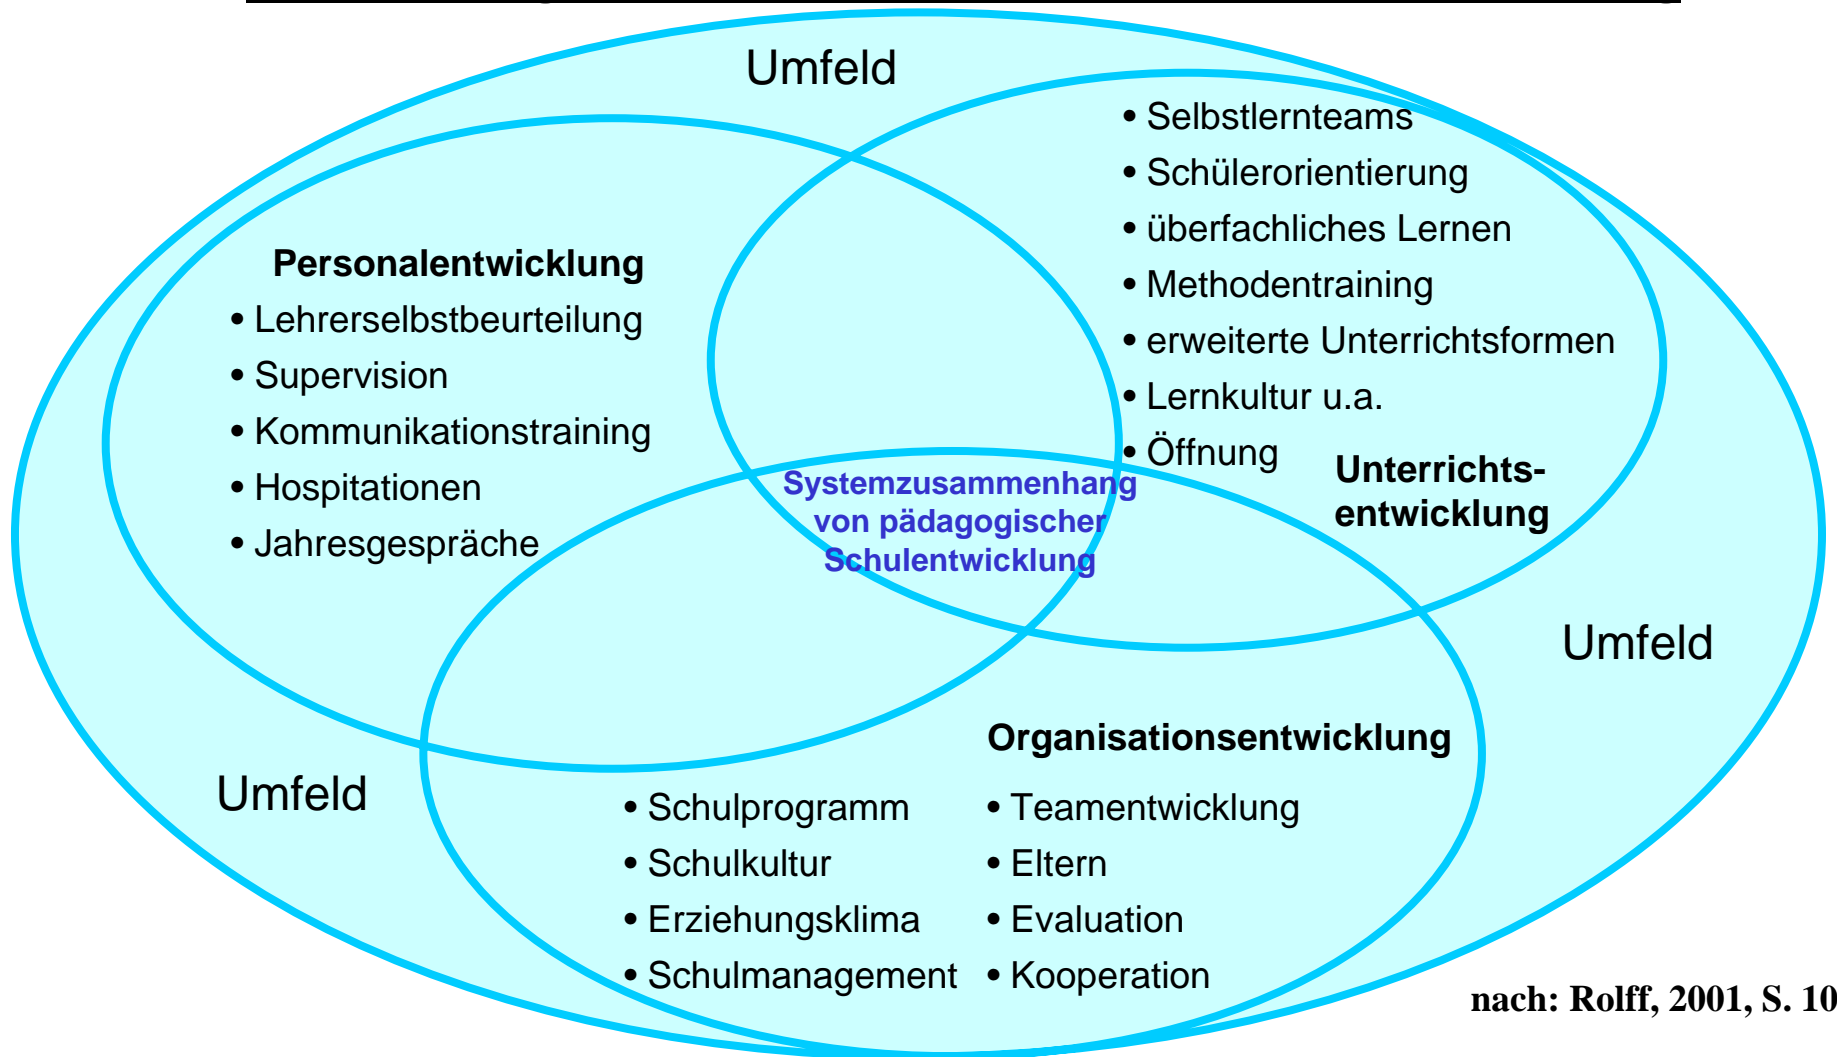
Umfeld

• Selbstlernteams
• Schülerorientierung
• überfachliches Lernen
• Methodentraining
• erweiterte Unterrichtsformen
• Lernkultur u.a.
• Öffnung

Unterrichtsentwicklung

Personalentwicklung
• Lehrerselbstbeurteilung
• Supervision
• Kommunikationstraining
• Hospitationen
• Jahresgespräche

Systemzusammenhang von pädagogischer Schulentwicklung

Umfeld

Organisationsentwicklung
• Schulprogramm
• Schulkultur
• Erziehungsklima
• Schulmanagement
• Teamentwicklung
• Eltern
• Evaluation
• Kooperation

Umfeld

nach: Rolff, 2001, S. 10